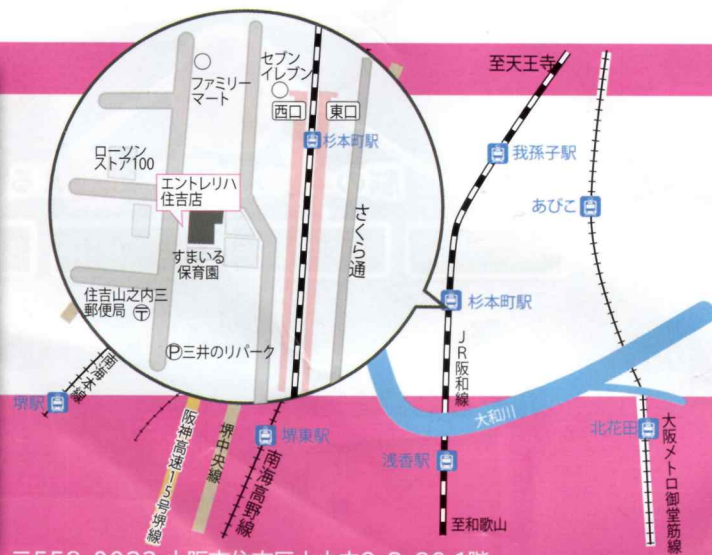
セブンイレブン
ファミリーマート
西口
東口
杉本町駅
ローソンストア100
エントレリハ住吉店
すまいる保育園
さくら通
住吉山之内三郵便局
三井のリパーク
至天王寺
我孫子駅
あびこ
杉本町駅
JR阪和線
南海本線
堺駅
阪神高速15号堺線
堺中央線
堺東駅
南海高野線
大和川
浅香駅
北花田
大阪メトロ御堂筋線
至和歌山
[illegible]